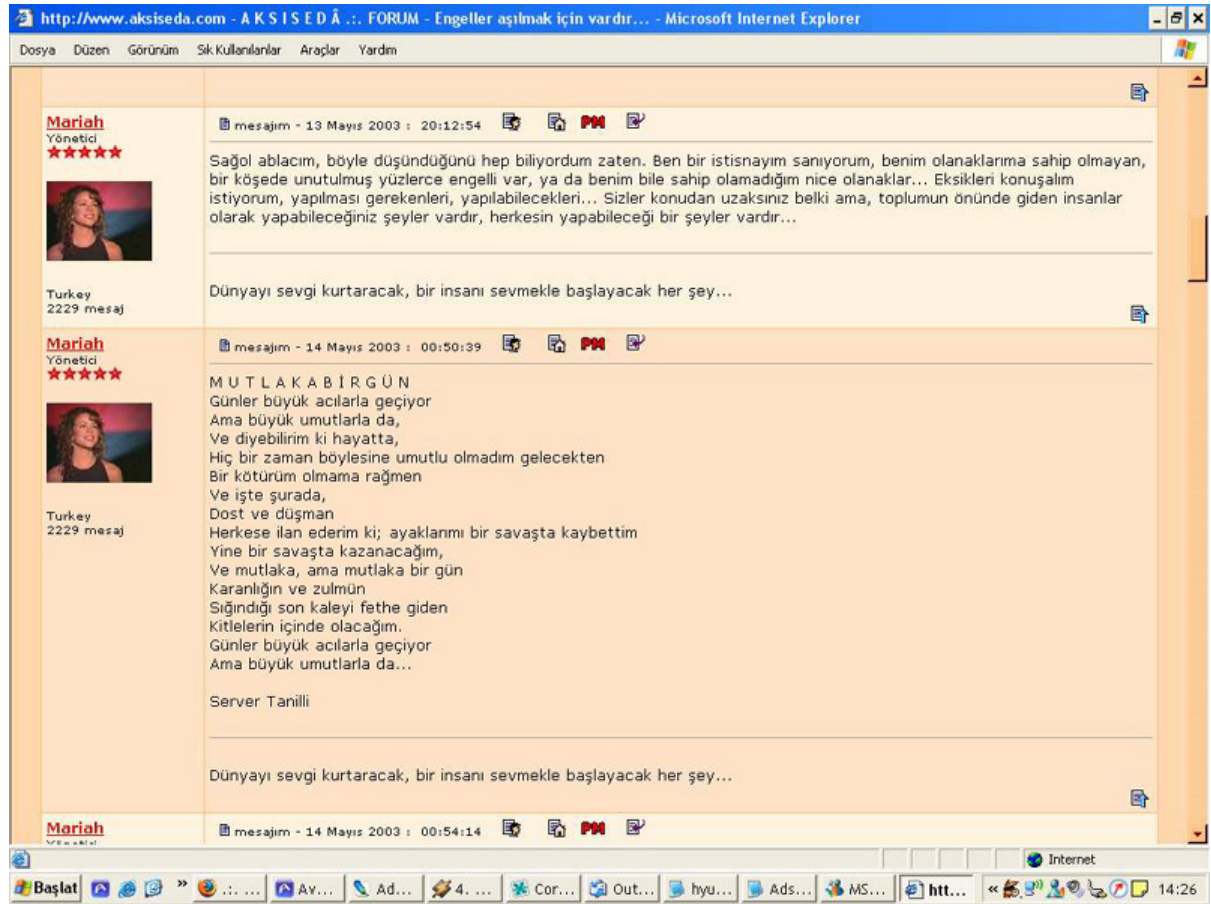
http://www.aksiseda.com - A K S I S E D Â .:. FORUM - Engeller aşılmak için vardır... - Microsoft Internet Explorer

Dosya Düzen Görünüm Sık Kullanılanlar Araçlar Yardım

Mariah
Yönetici
★★★★★

Turkey
2229 mesaj

mesajım - 13 Mayıs 2003 : 20:12:54 PM

Sağol ablacım, böyle düşündüğünü hep biliyordum zaten. Ben bir istisnayım sanıyorum, benim olanaklarıma sahip olmayan, bir köşede unutulmuş yüzlerce engelli var, ya da benim bile sahip olamadığım nice olanaklar... Eksikleri konuşalım istiyorum, yapılması gerekenleri, yapılabilecekleri... Sizler konudan uzaksınız belki ama, toplumun önünde giden insanlar olarak yapabileceğiniz şeyler vardır, herkesin yapabileceği bir şeyler vardır...

Dünyayı sevgi kurtaracak, bir insanı sevmekle başlayacak her şey...

Mariah
Yönetici
★★★★★

Turkey
2229 mesaj

mesajım - 14 Mayıs 2003 : 00:50:39 PM

M U T L A K A B İ R G Ü N
Günler büyük acılarla geçiyor
Ama büyük umutlarla da,
Ve diyebilirim ki hayatta,
Hiç bir zaman böylesine umutlu olmadım gelecekten
Bir kötürüm olmama rağmen
Ve işte şurada,
Dost ve düşman
Herkese ilan ederim ki; ayaklarımı bir savaşta kaybettim
Yine bir savaşta kazanacağım,
Ve mutlaka, ama mutlaka bir gün
Karanlığın ve zulmün
Sığındığı son kaleyi fethe giden
Kitlelerin içinde olacağım.
Günler büyük acılarla geçiyor
Ama büyük umutlarla da...

Server Tanilli

Dünyayı sevgi kurtaracak, bir insanı sevmekle başlayacak her şey...

Mariah
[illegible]

mesajım - 14 Mayıs 2003 : 00:54:14 PM

Internet

Başlat .:. ... Av... Ad... 4. ... Cor... Out... hyu... Ads... MS... htt... 14:26